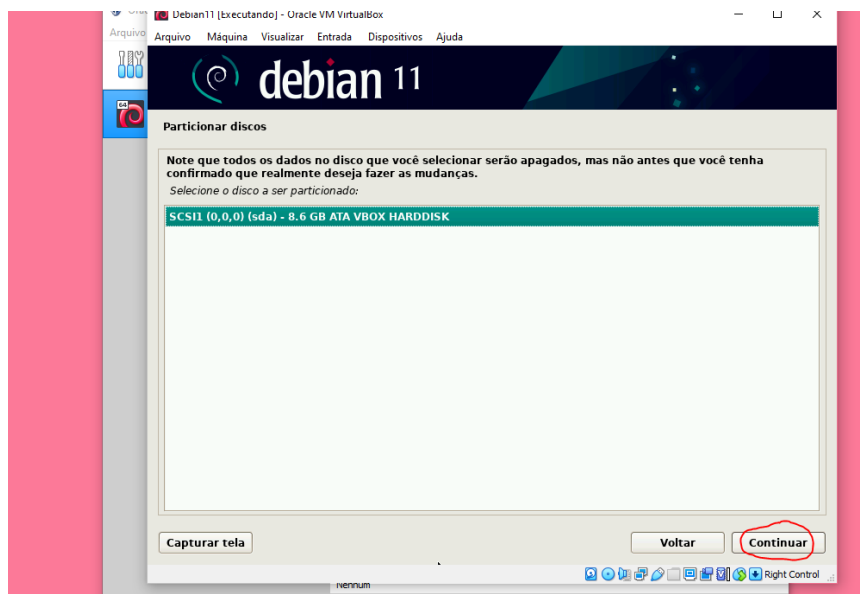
Arquivo

64

Debian11 [Executando] - Oracle VM VirtualBox

Arquivo Máquina Visualizar Entrada Dispositivos Ajuda

debian 11

Particionar discos

Note que todos os dados no disco que você selecionar serão apagados, mas não antes que você tenha confirmado que realmente deseja fazer as mudanças.

Selecione o disco a ser particionado:

SCSI1 (0,0,0) (sda) - 8.6 GB ATA VBOX HARDDISK

Capturar tela

Voltar

Continuar

Right Control

Nenhum